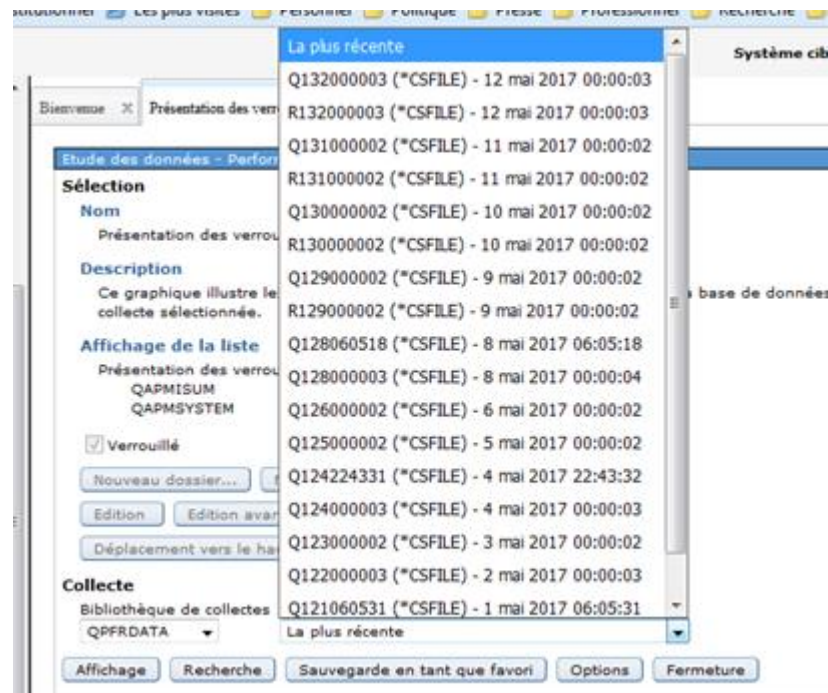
stitutionnel Les plus visités Personnel Politique Presse Professionnel Recherche

Système cib

Bienvenue × Présentation des verr

Etude des données - Perforr

Sélection

Nom

Présentation des verrou

Description

Ce graphique illustre le collecte sélectionnée.

base de données

Affichage de la liste

Présentation des verrou QAPMISUM QAPMSYSTEM

Verrouillé

Nouveau dossier...

Edition

Edition avar

Déplacement vers le ha

La plus récente
Q132000003 (*CSFILE) - 12 mai 2017 00:00:03
R132000003 (*CSFILE) - 12 mai 2017 00:00:03
Q131000002 (*CSFILE) - 11 mai 2017 00:00:02
R131000002 (*CSFILE) - 11 mai 2017 00:00:02
Q130000002 (*CSFILE) - 10 mai 2017 00:00:02
R130000002 (*CSFILE) - 10 mai 2017 00:00:02
Q129000002 (*CSFILE) - 9 mai 2017 00:00:02
R129000002 (*CSFILE) - 9 mai 2017 00:00:02
Q128060518 (*CSFILE) - 8 mai 2017 06:05:18
Q128000003 (*CSFILE) - 8 mai 2017 00:00:04
Q126000002 (*CSFILE) - 6 mai 2017 00:00:02
Q125000002 (*CSFILE) - 5 mai 2017 00:00:02
Q124224331 (*CSFILE) - 4 mai 2017 22:43:32
Q124000003 (*CSFILE) - 4 mai 2017 00:00:03
Q123000002 (*CSFILE) - 3 mai 2017 00:00:02
Q122000003 (*CSFILE) - 2 mai 2017 00:00:03
Q121060531 (*CSFILE) - 1 mai 2017 06:05:31

Collecte

Bibliothèque de collectes

QPFRDATA

La plus récente

Affichage Recherche Sauvegarde en tant que favori Options Fermeture